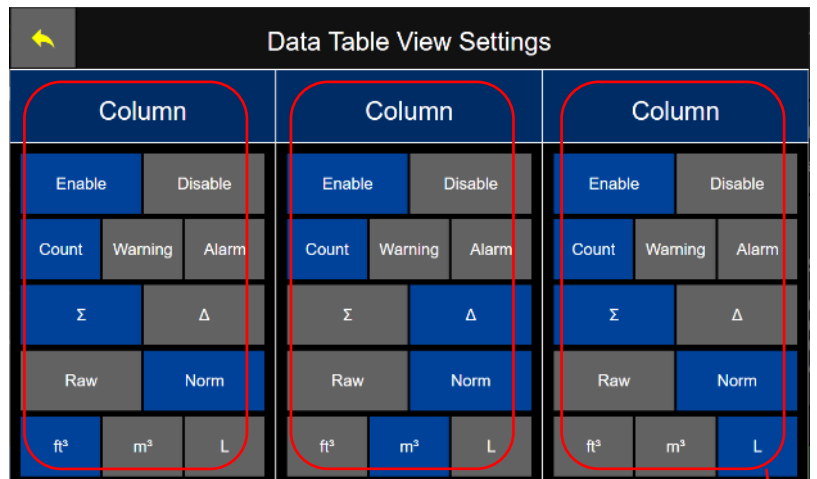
Data Table View Settings

Column

Enable Disable

Count Warning Alarm

Σ Δ

Raw Norm

ft³ m³ L

Column

Enable Disable

Count Warning Alarm

Σ Δ

Raw Norm

ft³ m³ L

Column

Enable Disable

Count Warning Alarm

Σ Δ

Raw Norm

ft³ m³ L